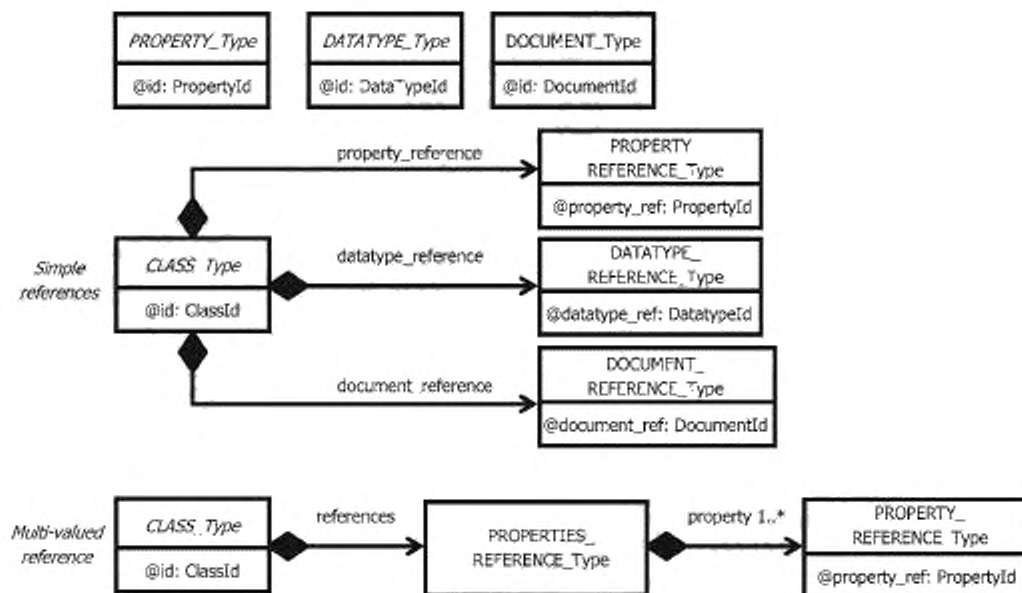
PROPERTY_Type
@id: PropertyId

DATATYPE_Type
@id: DataTypeId

DOCUMENT_Type
@id: DocumentId

property_reference

PROPERTY REFERENCE_Type
@property_ref: PropertyId

Simple references

CLASS_Type
@id: ClassId

datatype_reference

DATATYPE_ REFERENCE_Type
@datatype_ref: DatatypeId

document_reference

DOCUMENT_ REFERENCE_Type
@document_ref: DocumentId

Multi-valued reference

CLASS_Type
@id: ClassId

references

PROPERTIES_ REFERENCE_Type

property 1..*

PROPERTY_ REFERENCE_Type
@property_ref: PropertyId